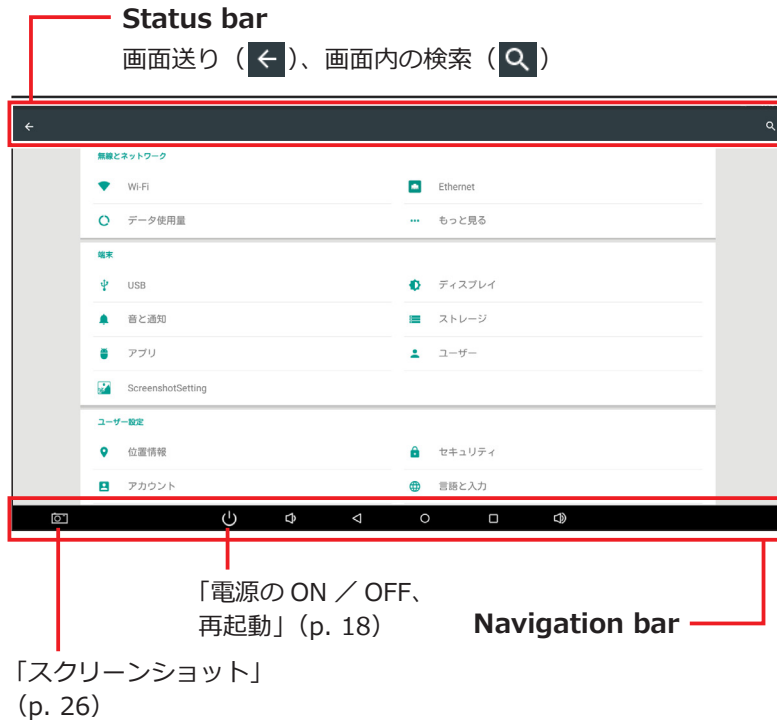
Status bar

画面送り（←）、画面内の検索（🔍）

無線とネットワーク

Wi-Fi

Ethernet

データ使用量

もっと見る

端末

USB

ディスプレイ

音と通知

ストレージ

アプリ

ユーザー

ScreenshotSetting

ユーザー設定

位置情報

セキュリティ

アカウント

言語と入力

「電源の ON ／ OFF、再起動」（p. 18）

Navigation bar

「スクリーンショット」（p. 26）